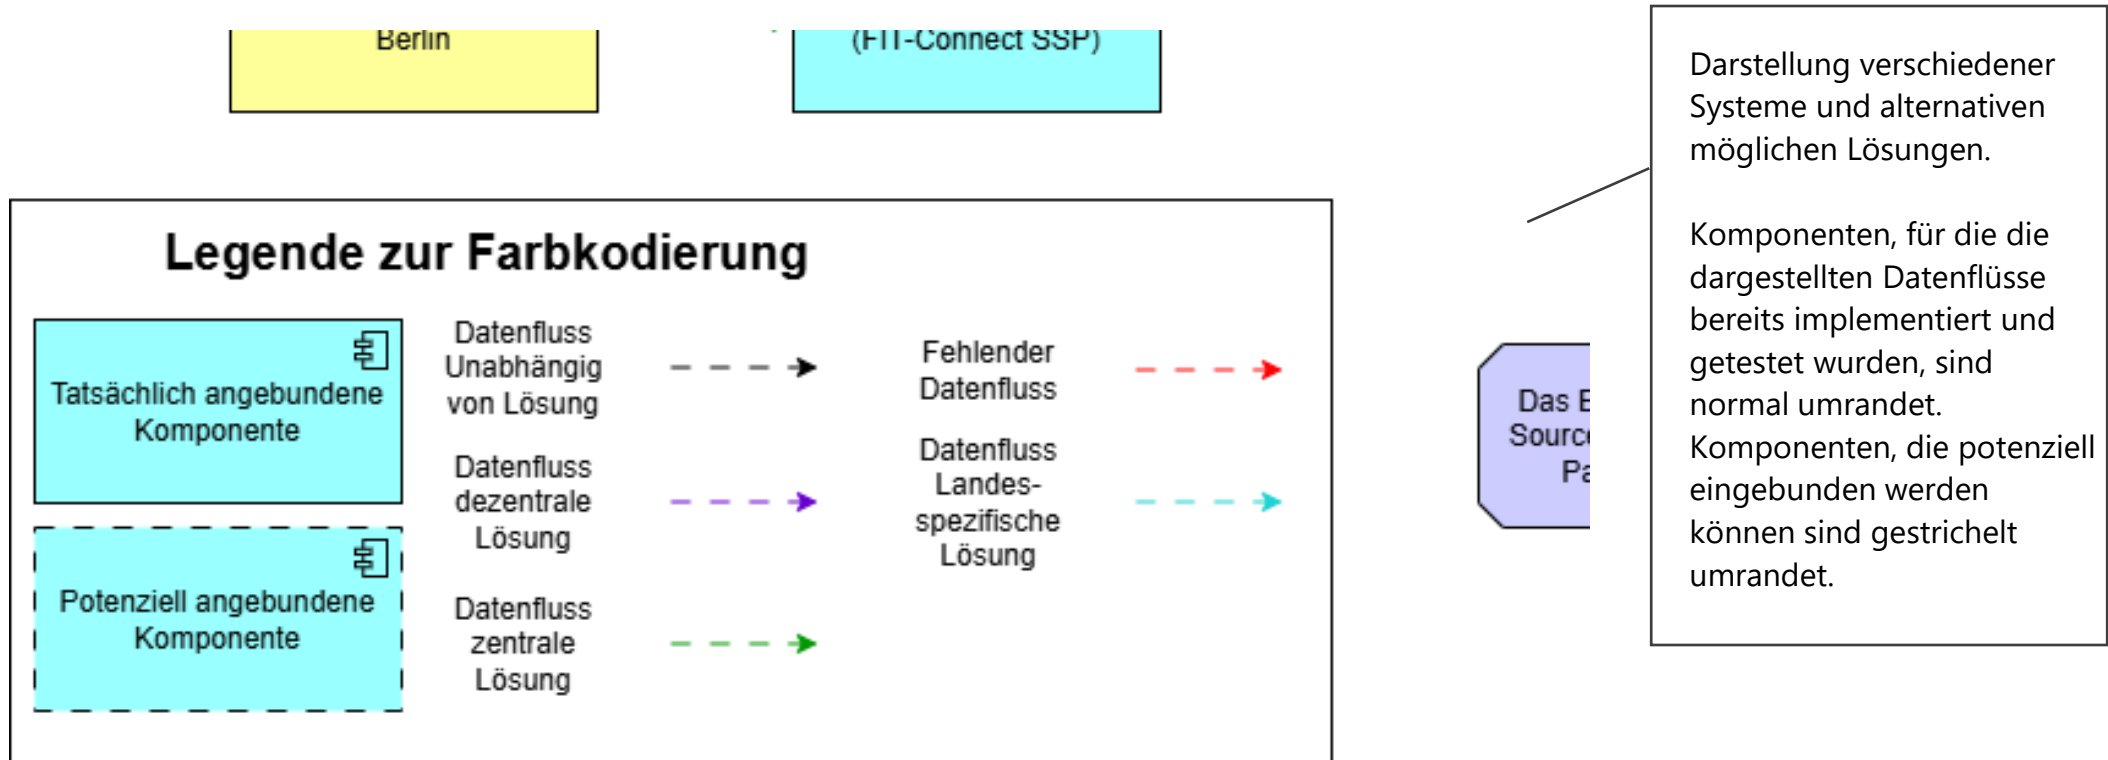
Berlin

(FIT-Connect SSP)

Legende zur Farbkodierung

Tatsächlich angebundene Komponente

Potenziell angebundene Komponente

Datenfluss Unabhängig von Lösung

Datenfluss dezentrale Lösung

Datenfluss zentrale Lösung

Fehlender Datenfluss

Datenfluss Landesspezifische Lösung

Das E Sourc Pa

Darstellung verschiedener Systeme und alternativen möglichen Lösungen.

Komponenten, für die die dargestellten Datenflüsse bereits implementiert und getestet wurden, sind normal umrandet. Komponenten, die potenziell eingebunden werden können sind gestrichelt umrandet.